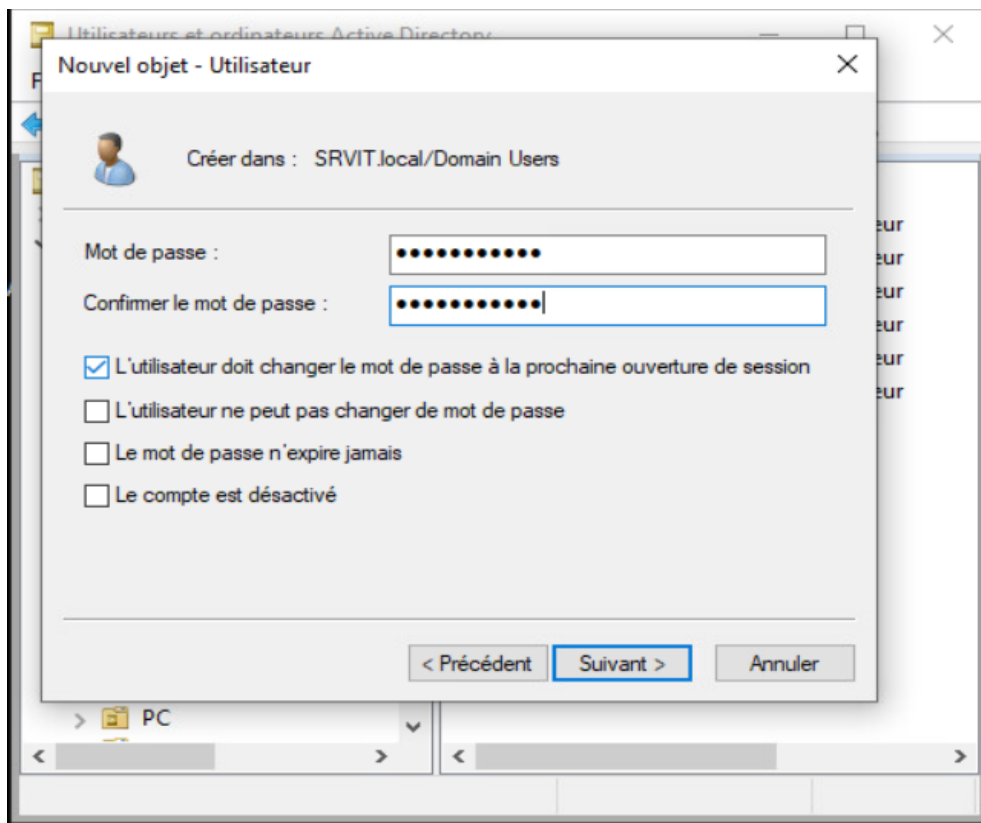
Utilisateurs et ordinateurs Active Directory

Nouvel objet - Utilisateur

Créer dans : SRVIT.local/Domain Users

Mot de passe : ●●●●●●●●●●●

Confirmer le mot de passe : ●●●●●●●●●●●

☑ L'utilisateur doit changer le mot de passe à la prochaine ouverture de session

☐ L'utilisateur ne peut pas changer de mot de passe

☐ Le mot de passe n'expire jamais

☐ Le compte est désactivé

< Précédent  Suivant >  Annuler

eur
eur
eur
eur
eur
eur

PC